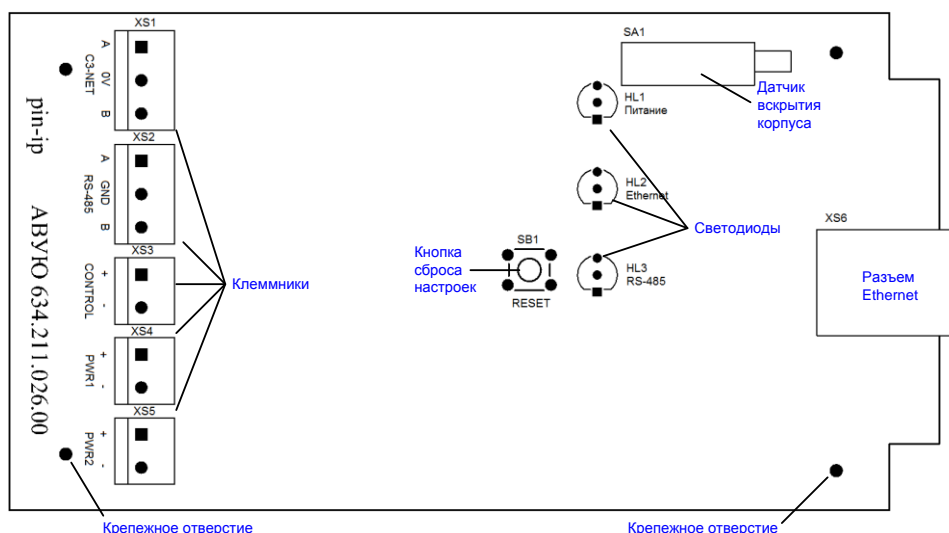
XS1
A
0V
C3-NET
B
XS2
A
GND
RS-485
B
XS3
+
CONTROL
-
XS4
+
PWR1
-
XS5
+
PWR2
-

pin-ip

АВУЮ 634.211.026.00

Клеммники

SA1

Датчик вскрытия корпуса

HL1
Питание

HL2
Ethernet

HL3
RS-485

Светодиоды

SB1

Кнопка сброса настроек

RESET

XS6

Разъем Ethernet

Крепежное отверстие

Крепежное отверстие